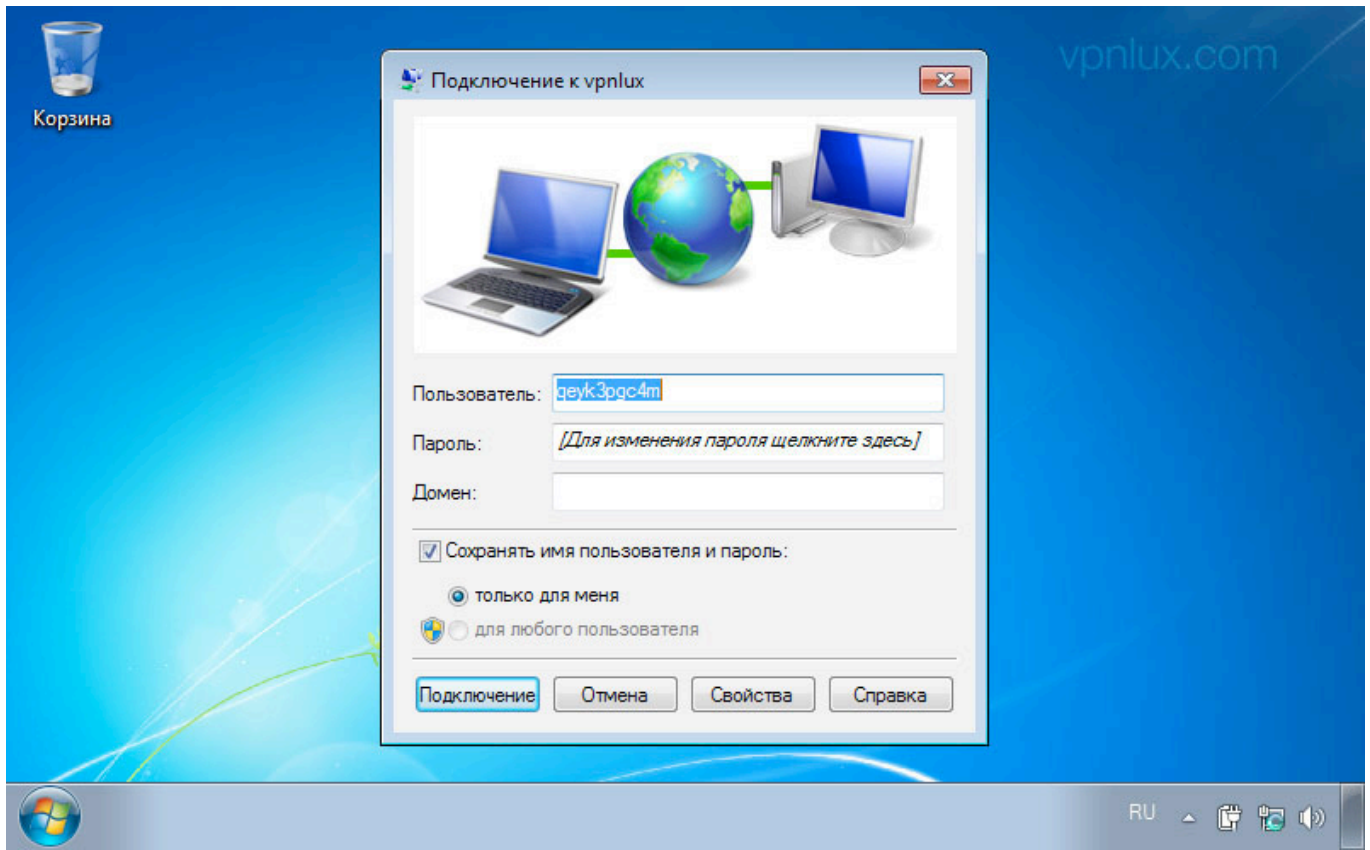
Корзина

vpnlux.com

Подключение к vpnlux

Пользователь: qeyk3pgc4m

Пароль: [Для изменения пароля щелкните здесь]

Домен:

Сохранять имя пользователя и пароль:

только для меня

для любого пользователя

Подключение Отмена Свойства Справка

RU